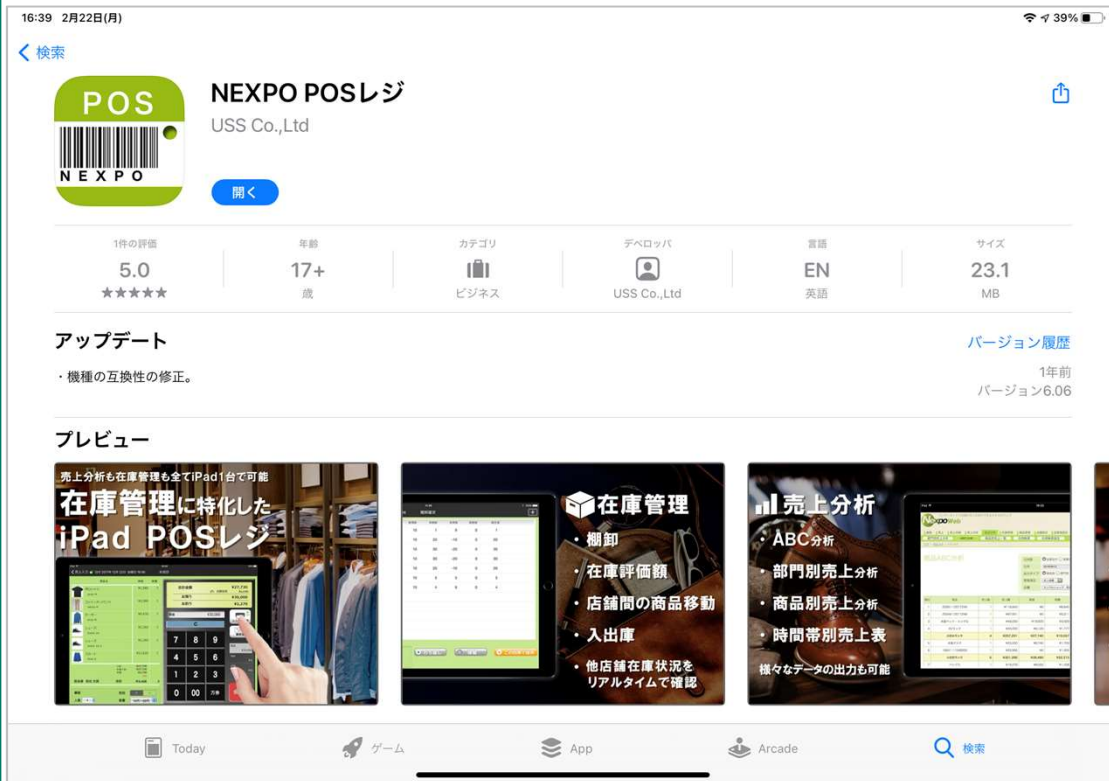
16:39 2月22日(月)

39%

検索

POS

NEXPO

NEXPO POSレジ

USS Co.,Ltd

開く

| 1件の評価 | 年齢 | カテゴリ | デベロッパ | 言語 | サイズ |
|---|---|---|---|---|---|
| 5.0 | 17+ | | | EN | 23.1 |
| ★★★★★ | 歳 | ビジネス | USS Co.,Ltd | 英語 | MB |

アップデート

バージョン履歴

・機種の互換性の修正。

1年前

バージョン6.06

プレビュー

売上分析も在庫管理も全てiPad1台で可能

在庫管理に特化した iPad POSレジ

7 8 9
4 5 6
1 2 3
0 00 万

在庫管理

・棚卸

・在庫評価額

・店舗間の商品移動

・入出庫

・他店舗在庫状況をリアルタイムで確認

売上分析

・ABC分析

・部門別売上分析

・商品別売上分析

・時間帯別売上表

様々なデータの出力も可能

NEXPO Web

Today

ゲーム

App

Arcade

検索